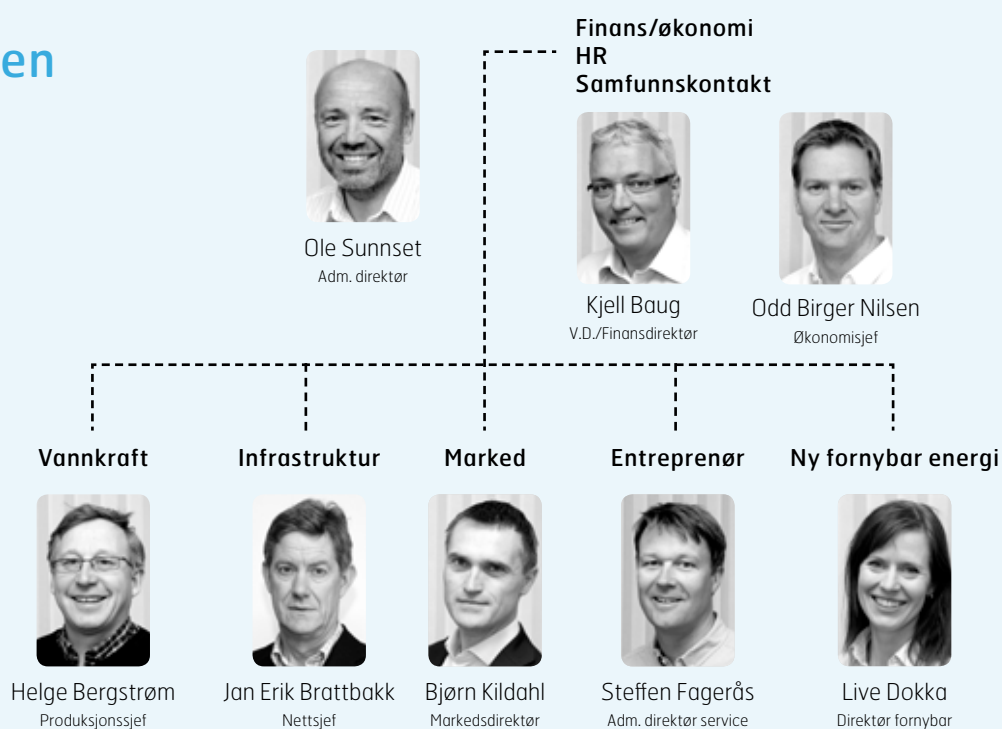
en

Ole Sunnset
Adm. direktør

Finans/økonomi
HR
Samfunnskontakt

Kjell Baug
V.D./Finansdirektør

Odd Birger Nilsen
Økonomisjef

Vannkraft

Helge Bergstrøm
Produksjonssjef

Infrastruktur

Jan Erik Brattbakk
Nettsjef

Marked

Bjørn Kildahl
Markedsdirektør

Entreprenør

Steffen Fagerås
Adm. direktør service

Ny fornybar energi

Live Dokka
Direktør fornybar